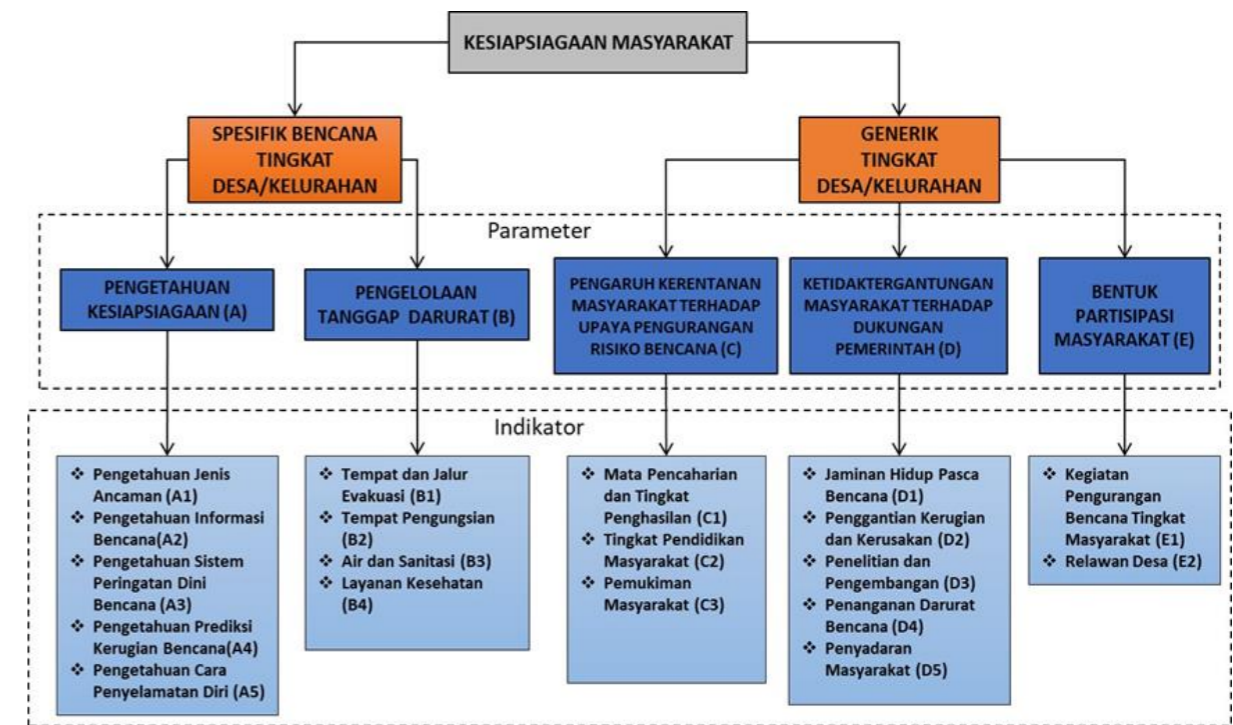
KESIAPSIAGAAN MASYARAKAT

SPESIFIK BENCANA TINGKAT DESA/KELURAHAN

GENERIK TINGKAT DESA/KELURAHAN

Parameter

PENGETAHUAN KESIAPSIAGAAN (A)

PENGELOLAAN TANGGAP DARURAT (B)

PENGARUH KERENTANAN MASYARAKAT TERHADAP UPAYA PENGURANGAN RISIKO BENCANA (C)

KETIDAKTERGANTUNGAN MASYARAKAT TERHADAP DUKUNGAN PEMERINTAH (D)

BENTUK PARTISIPASI MASYARAKAT (E)

Indikator

❖ Pengetahuan Jenis Ancaman (A1)
❖ Pengetahuan Informasi Bencana(A2)
❖ Pengetahuan Sistem Peringatan Dini Bencana (A3)
❖ Pengetahuan Prediksi Kerugian Bencana(A4)
❖ Pengetahuan Cara Penyelamatan Diri (A5)

❖ Tempat dan Jalur Evakuasi (B1)
❖ Tempat Pengungsian (B2)
❖ Air dan Sanitasi (B3)
❖ Layanan Kesehatan (B4)

❖ Mata Pencaharian dan Tingkat Penghasilan (C1)
❖ Tingkat Pendidikan Masyarakat (C2)
❖ Pemukiman Masyarakat (C3)

❖ Jaminan Hidup Pasca Bencana (D1)
❖ Penggantian Kerugian dan Kerusakan (D2)
❖ Penelitian dan Pengembangan (D3)
❖ Penanganan Darurat Bencana (D4)
❖ Penyadaran Masyarakat (D5)

❖ Kegiatan Pengurangan Bencana Tingkat Masyarakat (E1)
❖ Relawan Desa (E2)